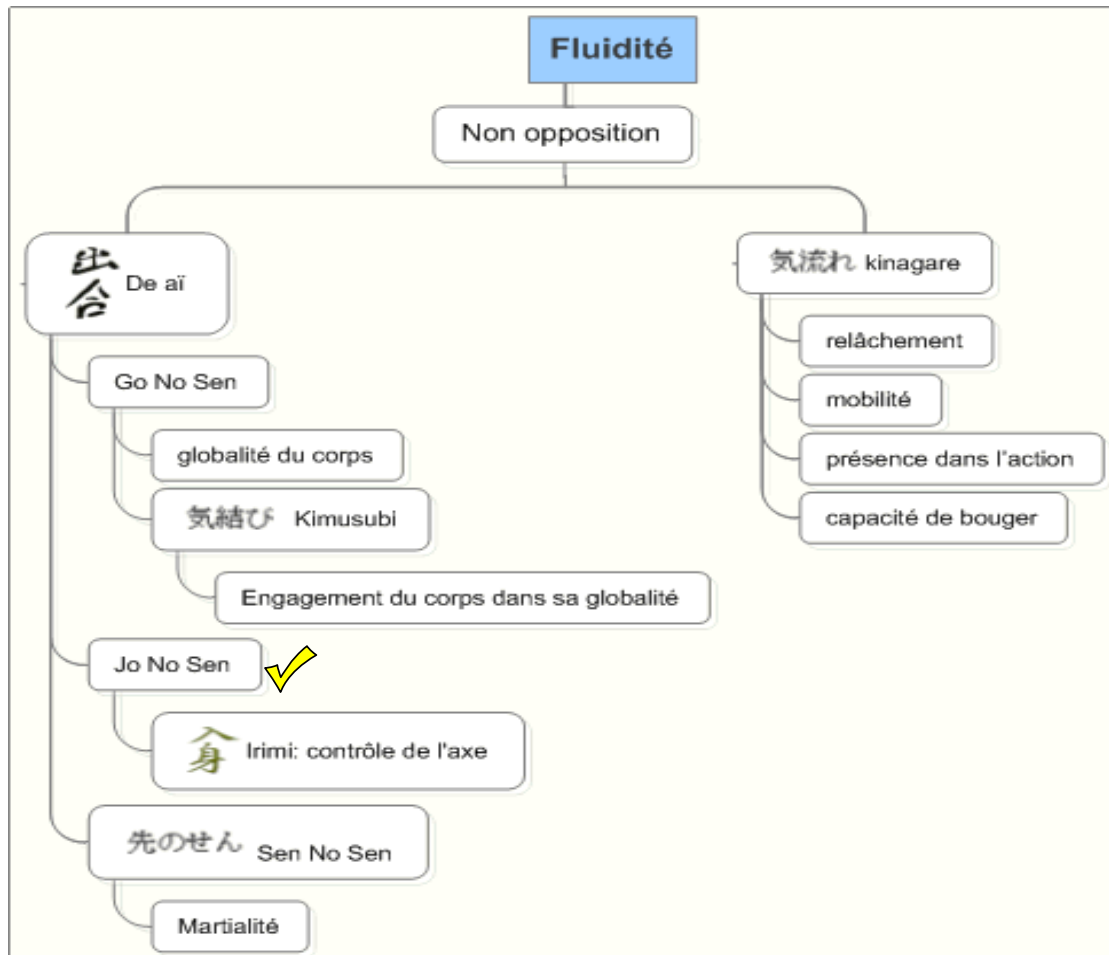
Fluidité

Non opposition

出合 De aï

Go No Sen

globalité du corps

気結び Kimusubi

Engagement du corps dans sa globalité

Jo No Sen

入身 Irimi: contrôle de l'axe

先のせん Sen No Sen

Martialité

気流れ kinagare

relâchement

mobilité

présence dans l'action

capacité de bouger